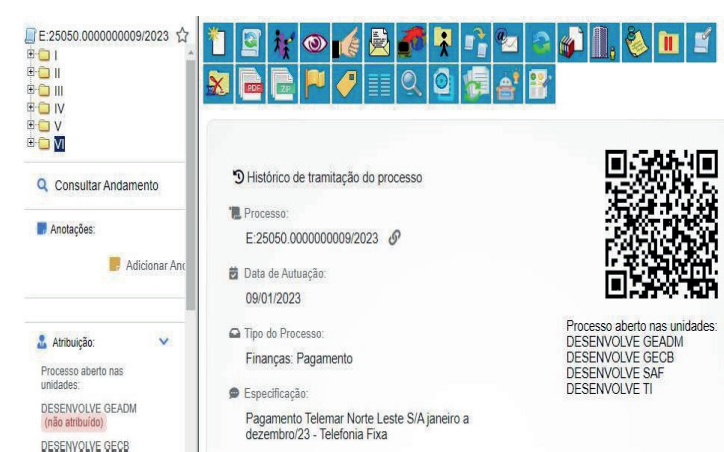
E:25050.0000000009/2023

I

II

III

IV

V

VI

Consultar Andamento

Anotações:

Adicionar Anc

Atribuição:

Processo aberto nas unidades:

DESENVOLVE GEADM
(não atribuído)

DESENVOLVE GECB

Histórico de tramitação do processo

Processo:

E:25050.0000000009/2023

Data de Autuação:

09/01/2023

Tipo do Processo:

Finanças: Pagamento

Especificação:

Pagamento Telemar Norte Leste S/A janeiro a dezembro/23 - Telefonia Fixa

Processo aberto nas unidades:
DESENVOLVE GEADM
DESENVOLVE GECB
DESENVOLVE SAF
DESENVOLVE TI